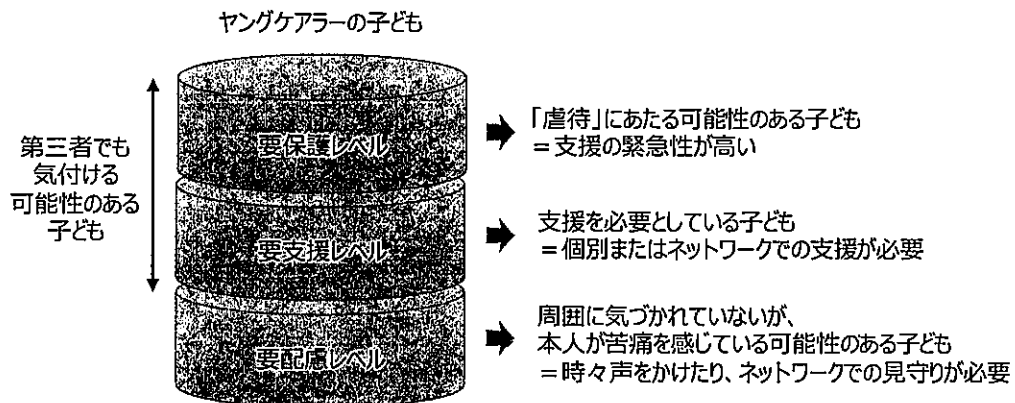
ヤングケアラーの子ども

第三者でも気付ける可能性のある子ども

要保護レベル

要支援レベル

要配慮レベル

「虐待」にあたる可能性のある子ども
＝支援の緊急性が高い

支援を必要としている子ども
＝個別またはネットワークでの支援が必要

周囲に気づかれていないが、
本人が苦痛を感じている可能性のある子ども
＝時々声をかけたり、ネットワークでの見守りが必要